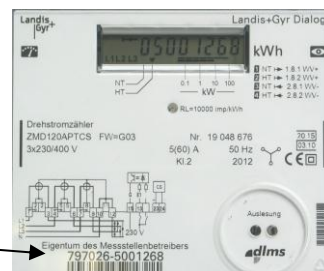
Landis
Gyr+

Landis+Gyr Dialog

05001268 kWh

NT
HT

0.1 1 10 100
kW

NT 1.8.1 WV+
HT 1.8.2 WV+
NT 2.8.1 WV-
HT 2.8.2 WV-

RL=10000 imp/kWh

Drehstromzähler
ZMD120APTCS FW=G03
3x230/400 V

Nr. 19 048 676
5(60) A 50 Hz
Kl.2 2012

70.15
03.10

CE

230 V

Auslesung

dlms

Eigentum des Messstellenbetreibers
797026-5001268